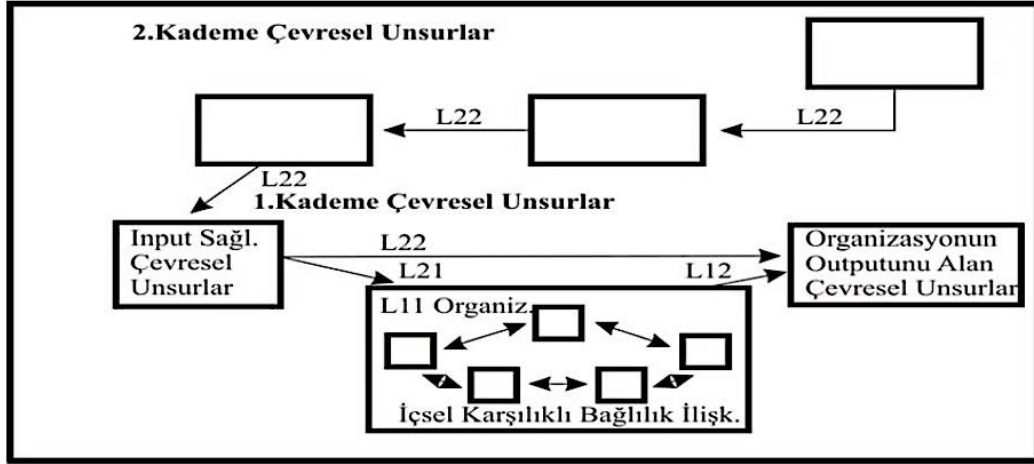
2.Kademe Çevresel Unsurlar

L22

L22

L22

1.Kademe Çevresel Unsurlar

Input Sağl. Çevresel Unsurlar

L22

L21

L12

Organizasyonun Outputunu Alan Çevresel Unsurlar

L11 Organiz.

İçsel Karşılıklı Bağlılık İlişk.